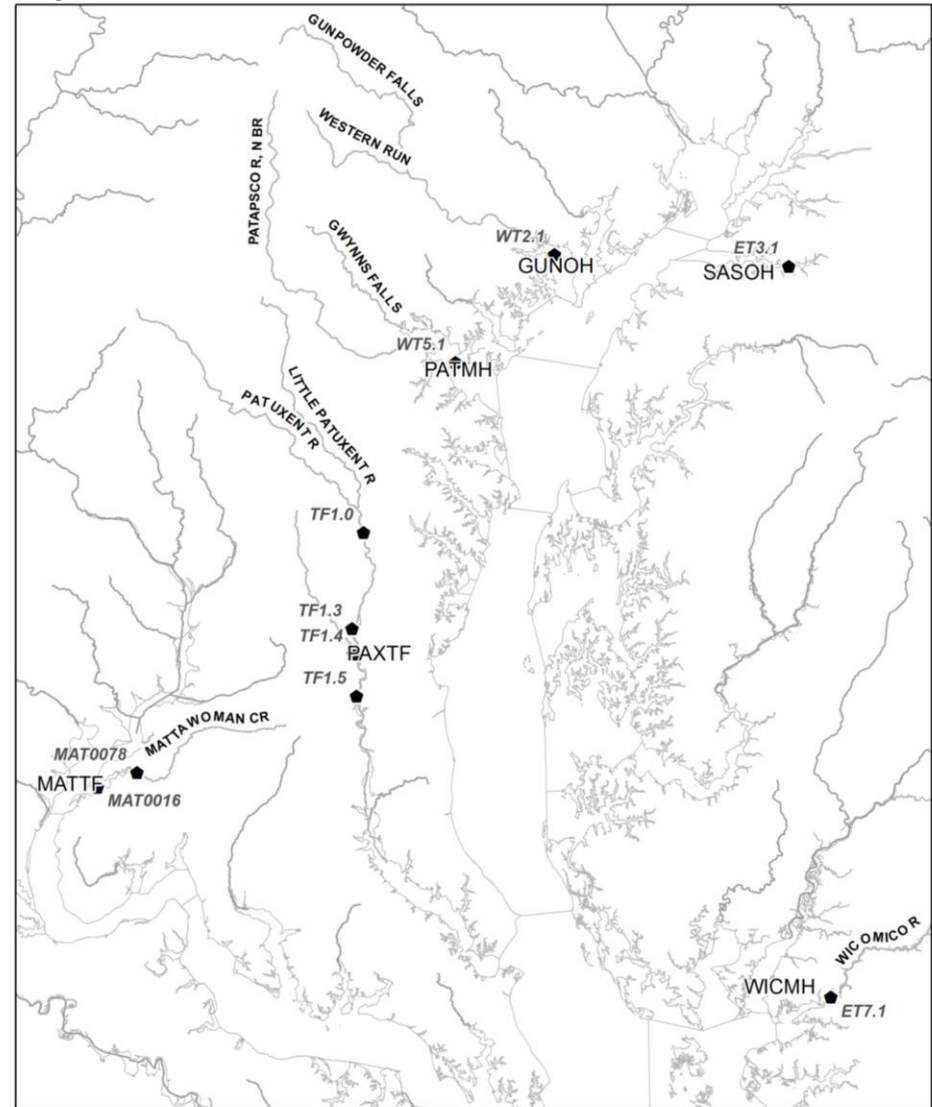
GUNPOWDER FALLS
WESTERN RUN
PATAPSCO R, N BR
GWYNNS FALLS
WT2.1
GUNOH
ET3.1
SASOH
WT5.1
PATMH
LITTLE PATUXENT R
PATUXENT R
TF1.0
TF1.3
TF1.4
PAXTF
TF1.5
MATTAWOMAN CR
MAT0078
MATTF
MAT0016
WICOMICO R
WICMH
ET7.1